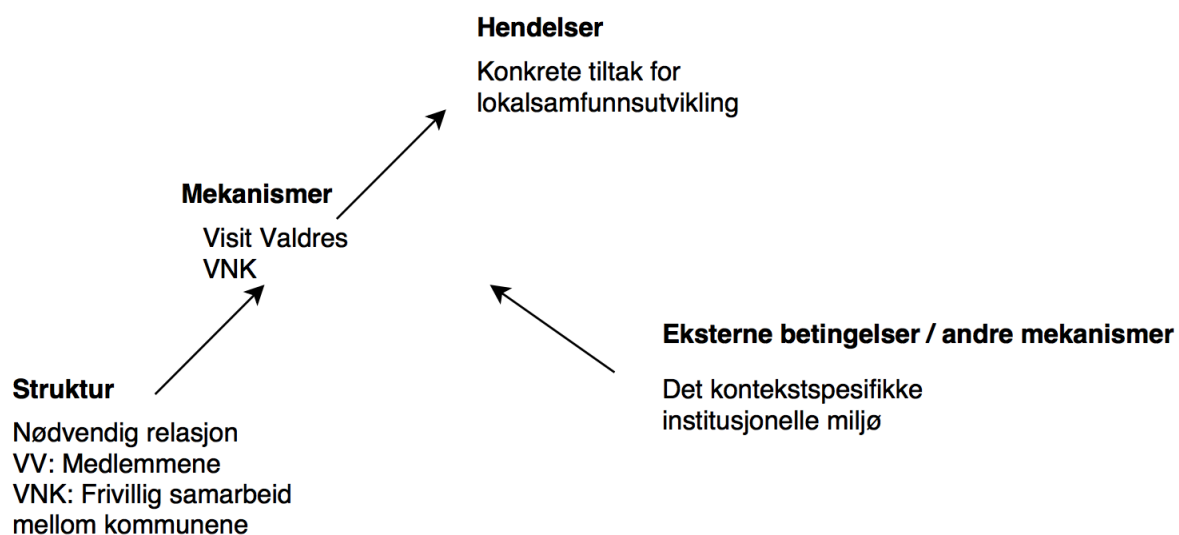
**Hendelser**

Konkrete tiltak for lokalsamfunnsutvikling

**Mekanismer**

Visit Valdres
VNK

**Eksterne betingelser / andre mekanismer**

Det kontekstspesifikke institusjonelle miljø

**Struktur**

Nødvendig relasjon
VV: Medlemmene
VNK: Frivillig samarbeid mellom kommunene